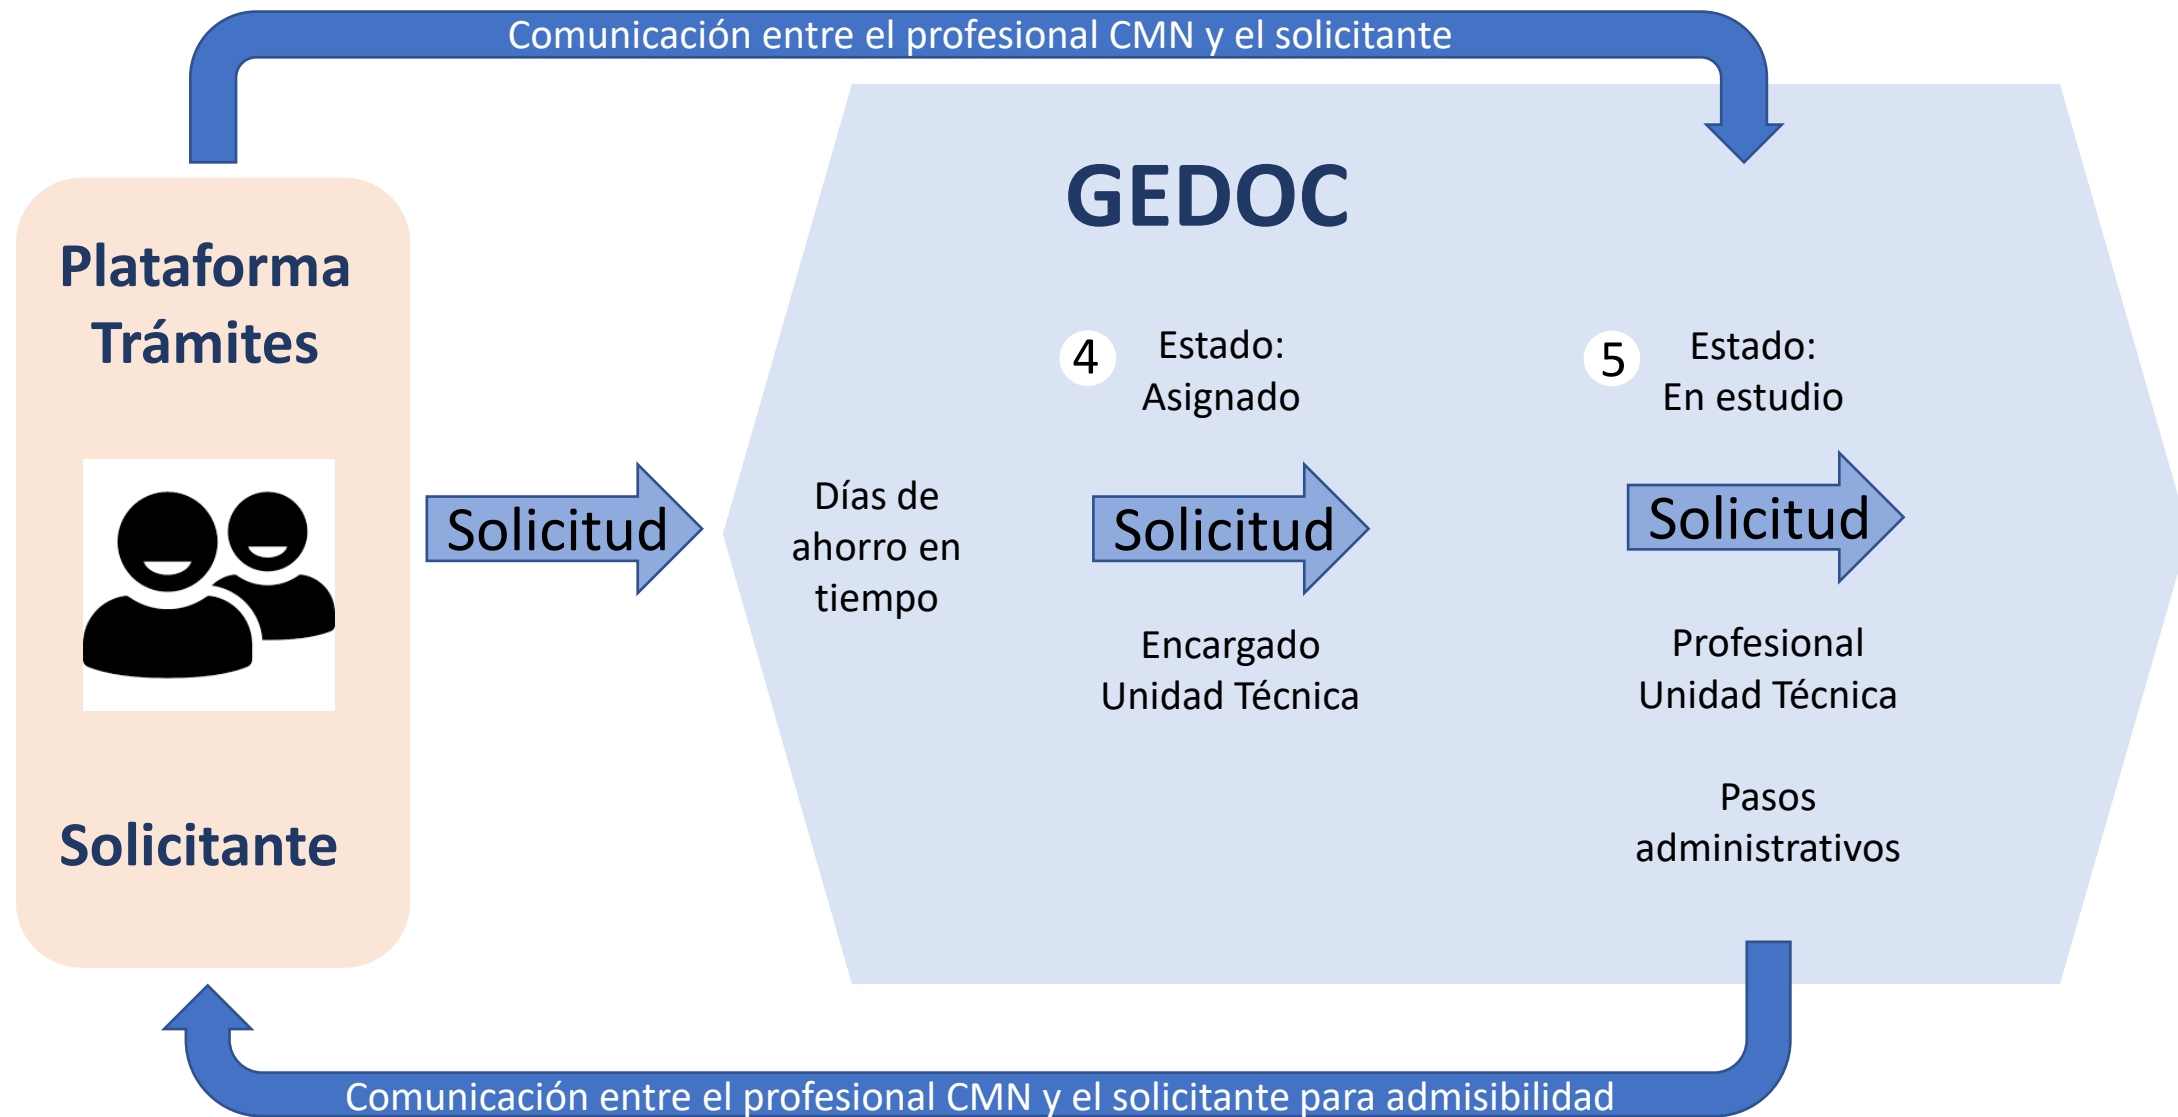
Comunicación entre el profesional CMN y el solicitante

Plataforma Trámites

Solicitante

Solicitud

GEDOC

Días de ahorro en tiempo

4 Estado: Asignado

Solicitud

Encargado Unidad Técnica

5 Estado: En estudio

Solicitud

Profesional Unidad Técnica

Pasos administrativos

Comunicación entre el profesional CMN y el solicitante para admisibilidad